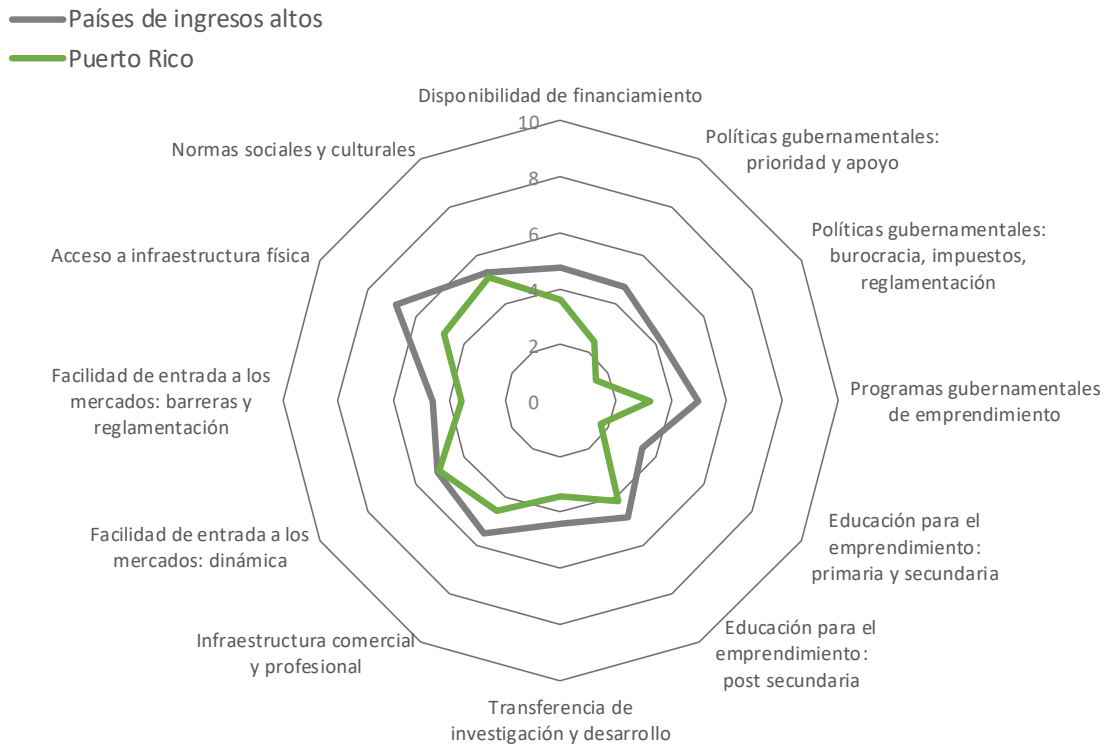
Países de ingresos altos
Puerto Rico

Disponibilidad de financiamiento
10
8
6
4
2
0
Políticas gubernamentales: prioridad y apoyo
Políticas gubernamentales: burocracia, impuestos, reglamentación
Programas gubernamentales de emprendimiento
Educación para el emprendimiento: primaria y secundaria
Educación para el emprendimiento: post secundaria
Transferencia de investigación y desarrollo
Infraestructura comercial y profesional
Facilidad de entrada a los mercados: dinámica
Facilidad de entrada a los mercados: barreras y reglamentación
Acceso a infraestructura física
Normas sociales y culturales